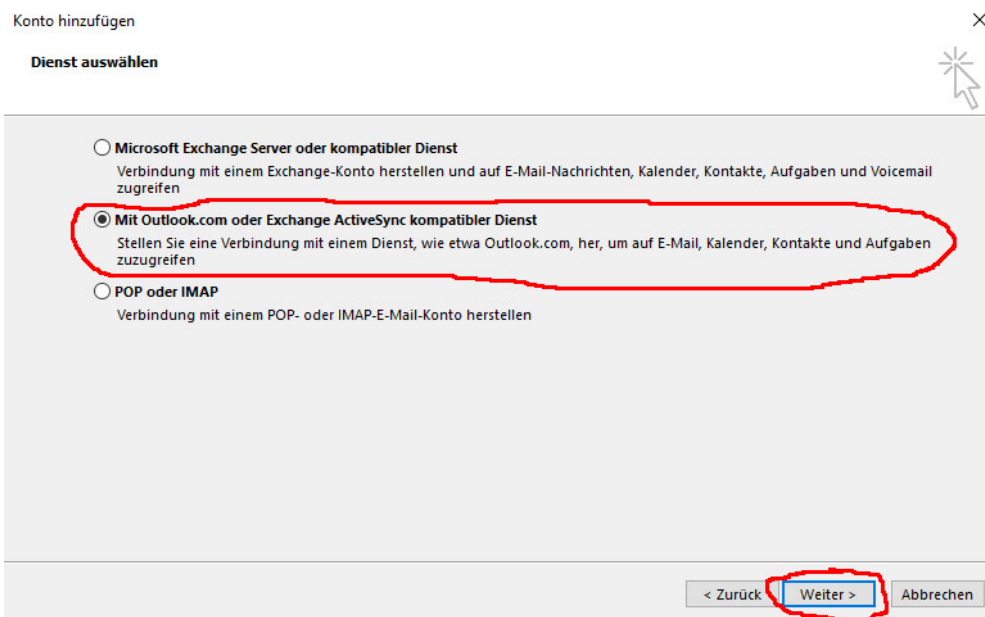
Konto hinzufügen

×

Dienst auswählen

Microsoft Exchange Server oder kompatibler Dienst

Verbindung mit einem Exchange-Konto herstellen und auf E-Mail-Nachrichten, Kalender, Kontakte, Aufgaben und Voicemail zugreifen

Mit Outlook.com oder Exchange ActiveSync kompatibler Dienst

Stellen Sie eine Verbindung mit einem Dienst, wie etwa Outlook.com, her, um auf E-Mail, Kalender, Kontakte und Aufgaben zuzugreifen

POP oder IMAP

Verbindung mit einem POP- oder IMAP-E-Mail-Konto herstellen

< Zurück

Weiter >

Abbrechen